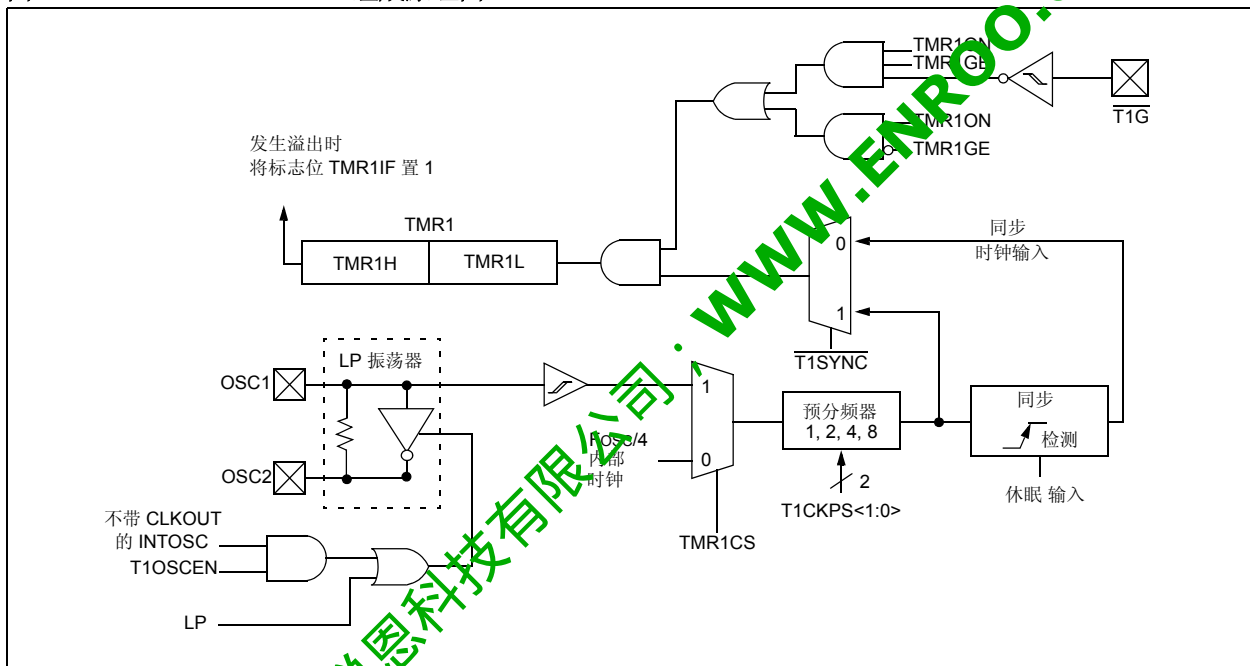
TMR1ON
TMR1GE
$\overline{T1G}$
TMR1ON
TMR1GE

发生溢出时
将标志位 TMR1IF 置 1

TMR1
TMR1H
TMR1L

0
1
$\overline{T1SYNC}$

同步
时钟输入

LP 振荡器
OSC1
OSC2

1
0
FOSC/4
内部
时钟
TMR1CS

预分频器
1, 2, 4, 8
2
T1CKPS<1:0>

同步
检测
休眠 输入

不带 CLKOUT
的 INTOSC
T1OSCEN
LP

WWW.ENROO.
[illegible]恩科技有限公司